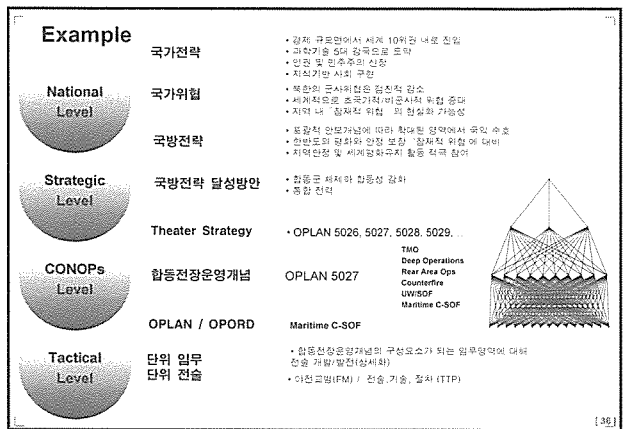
Example

National Level

Strategic Level

CONOPs Level

Tactical Level

국가전략
• 경제 규모면에서 세계 10위권 내로 진입
• 과학기술 5대 강국으로 도약
• 인권 및 민주주의 신장
• 지식기반 사회 구현

국가위협
• 북한의 군사위협은 점진적 감소
• 세계적으로 초국가적/비군사적 위협 증대
• 지역 내 '잠재적 위협'의 현실화 가능성

국방전략
• 포괄적 안보개념에 따라 확대된 영역에서 국익 수호
• 한반도의 평화와 안정 보장 '잠재적 위협'에 대비
• 지역안정 및 세계평화유지 활동 적극 참여

국방전략 달성방안
• 합동군 체제하 합동성 강화
• 통합 전력

Theater Strategy
• OPLAN 5026, 5027, 5028, 5029, ...

합동전장운영개념
OPLAN 5027
TMO
Deep Operations
Rear Area Ops
Counterfire
UW/SOF
Maritime C-SOF

OPLAN / OPORD
Maritime C-SOF

단위 임무
단위 전술
• 합동전장운영개념의 구성요소가 되는 임무영역에 대해 전술 개발/발전(상세화)
• 야전교범(FM) / 전술,기술, 절차 (TTP)

[36]